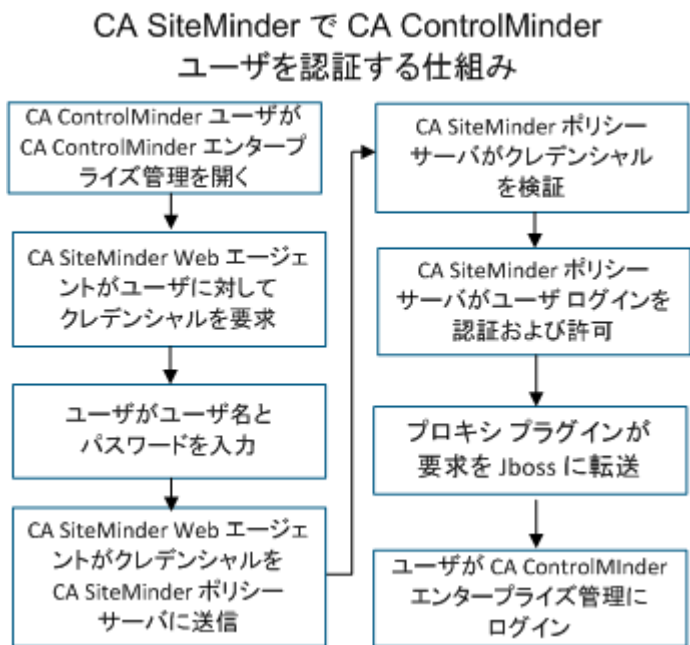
CA SiteMinder で CA ControlMinder ユーザを認証する仕組み

CA ControlMinder ユーザが CA ControlMinder エンタープライズ管理を開く

CA SiteMinder Web エージェントがユーザに対してクレデンシャルを要求

ユーザがユーザ名とパスワードを入力

CA SiteMinder Web エージェントがクレデンシャルを CA SiteMinder ポリシーサーバに送信

CA SiteMinder ポリシーサーバがクレデンシャルを検証

CA SiteMinder ポリシーサーバがユーザ ログインを認証および許可

プロキシ プラグインが要求を Jboss に転送

ユーザが CA ControlMInder エンタープライズ管理にログイン